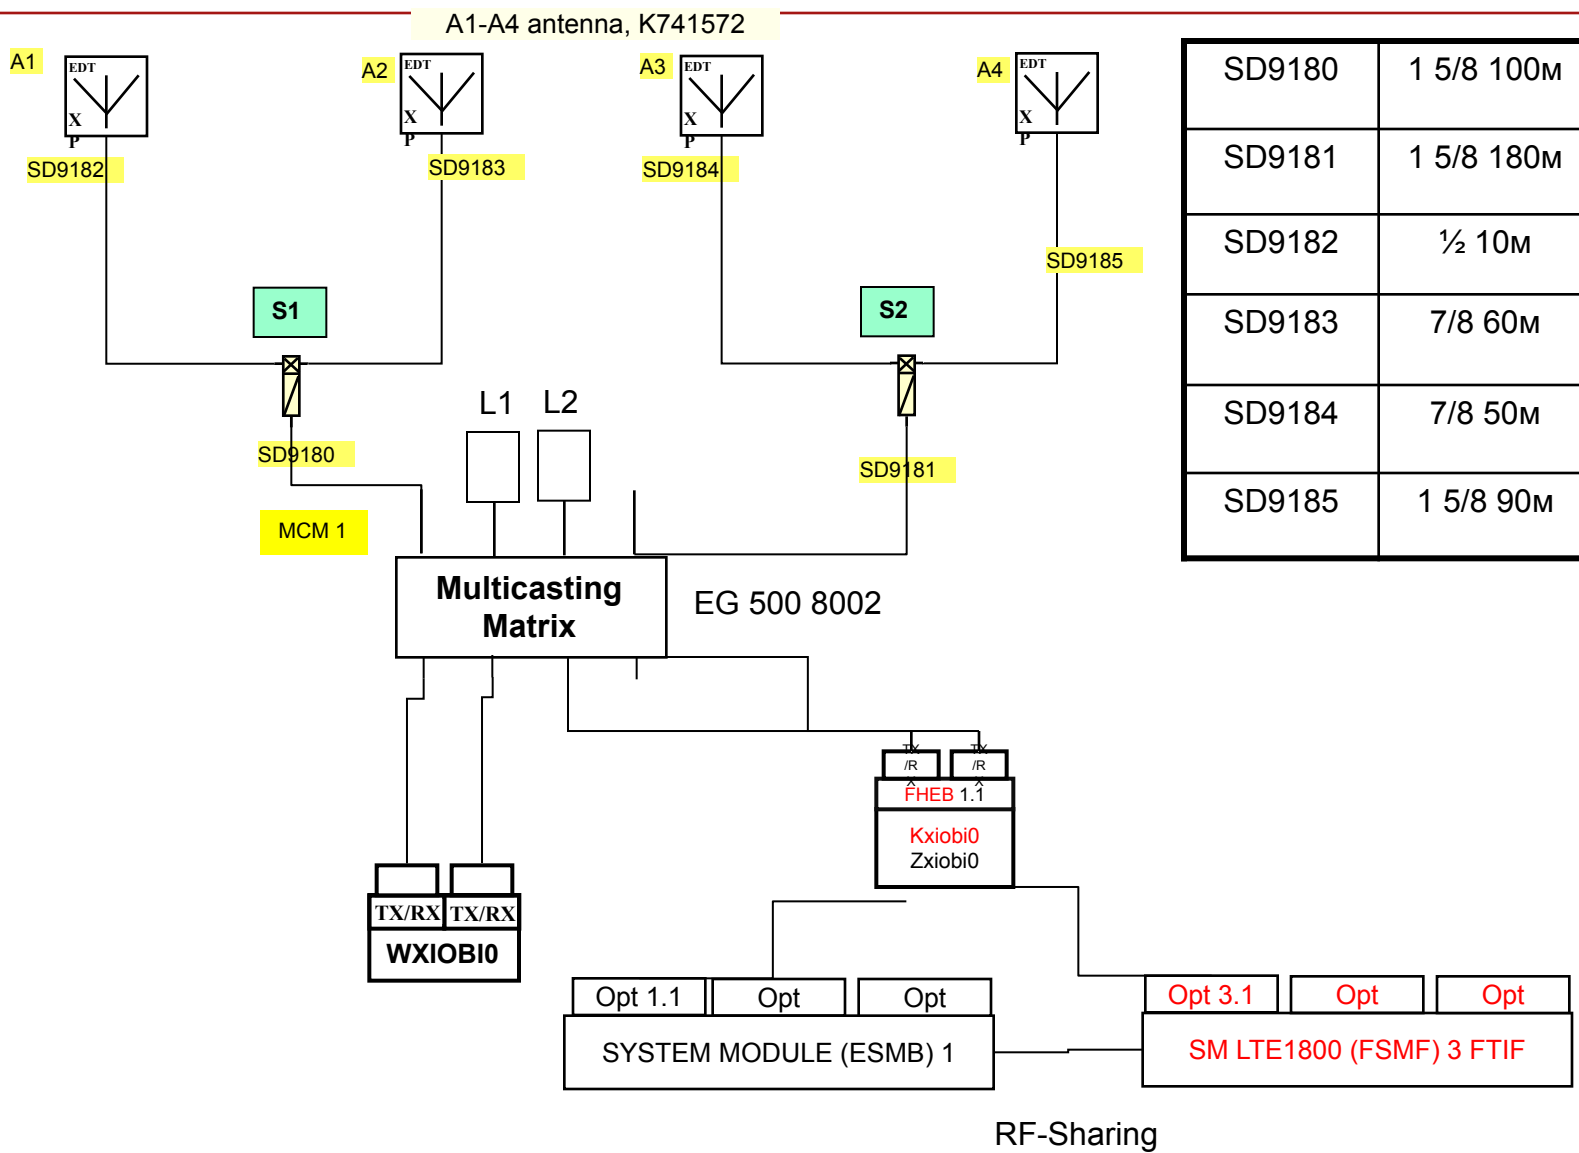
A1-A4 antenna, K741572

A1
EDT
X
P
SD9182

A2
EDT
X
P
SD9183

A3
EDT
X
P
SD9184

A4
EDT
X
P
SD9185

| SD9180 | 1 5/8 100м |
|---|---|
| SD9181 | 1 5/8 180м |
| SD9182 | ½ 10м |
| SD9183 | 7/8 60м |
| SD9184 | 7/8 50м |
| SD9185 | 1 5/8 90м |

S1

S2

L1 L2

SD9180

SD9181

MCM 1

Multicasting Matrix

EG 500 8002

TX/R X

TX/R X

FHEB 1.1

Kxiobi0
Zxiobi0

TX/RX TX/RX
WXIOBI0

Opt 1.1 Opt Opt
SYSTEM MODULE (ESMB) 1

Opt 3.1 Opt Opt
SM LTE1800 (FSMF) 3 FTIF

RF-Sharing